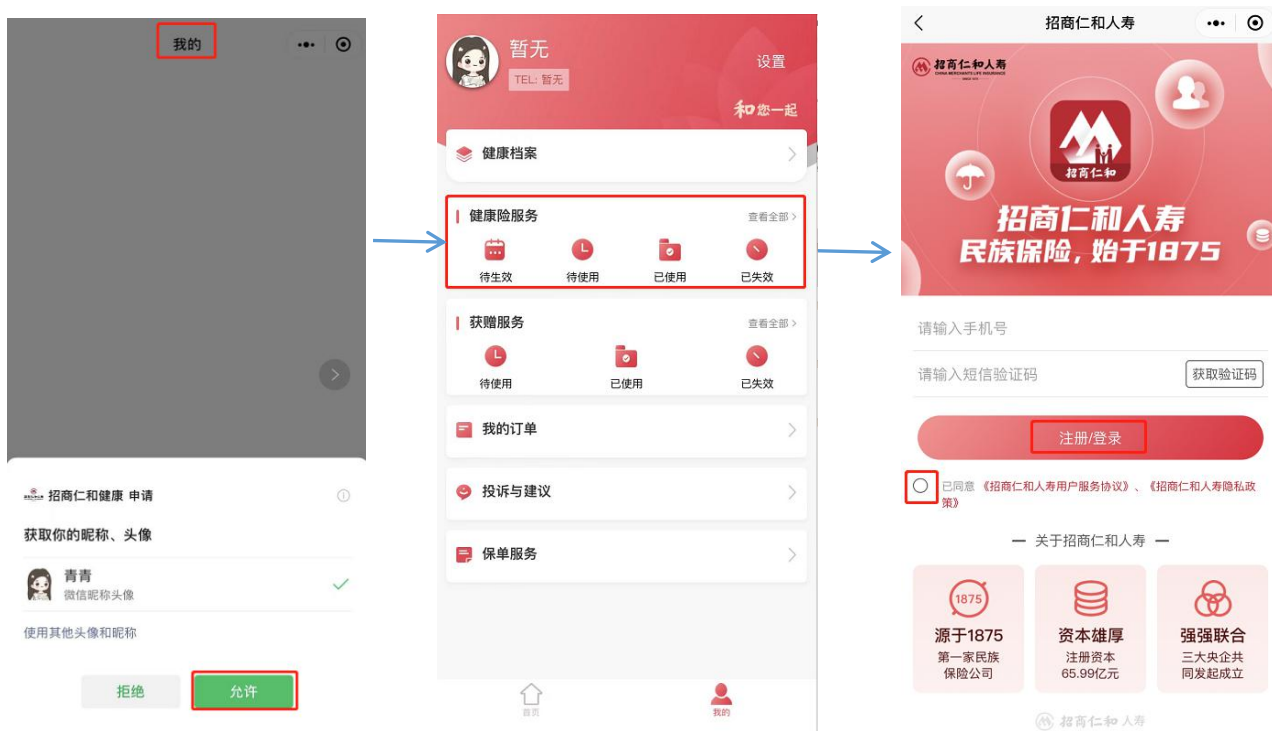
我的

招商仁和健康 申请

获取你的昵称、头像

青青
微信昵称头像

使用其他头像和昵称

拒绝 允许

暂无
TEL: 暂无
设置
和您一起

健康档案

健康险服务 查看全部
待生效 待使用 已使用 已失效

获赠服务 查看全部
待使用 已使用 已失效

我的订单

投诉与建议

保单服务

首页 我的

招商仁和人寿

招商仁和人寿
CHINA MERCHANTS LIFE INSURANCE

招商仁和

招商仁和人寿
民族保险，始于1875

请输入手机号

请输入短信验证码 获取验证码

注册/登录

已同意《招商仁和人寿用户服务协议》、《招商仁和人寿隐私政策》

— 关于招商仁和人寿 —

1875
源于1875
第一家民族保险公司

资本雄厚
注册资本 65.99亿元

强强联合
三大央企共同发起成立

招商仁和人寿